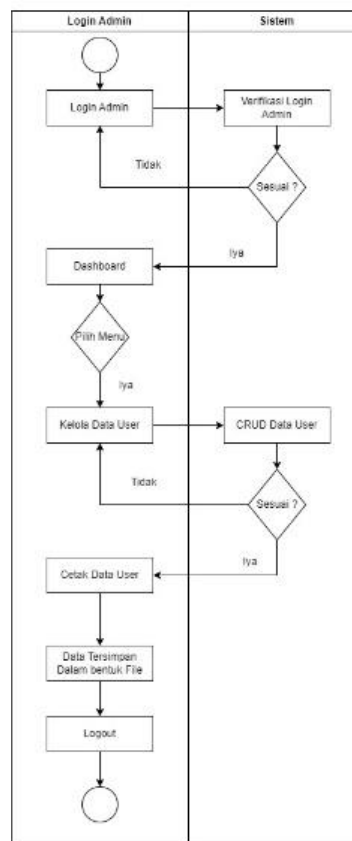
Login Admin

Sistem

Login Admin

Verifikasi Login Admin

Tidak

Sesuai ?

Iya

Dashboard

Pilih Menu

Iya

Kelola Data User

CRUD Data User

Tidak

Sesuai ?

Iya

Cetak Data User

Data Tersimpan Dalam bentuk File

Logout